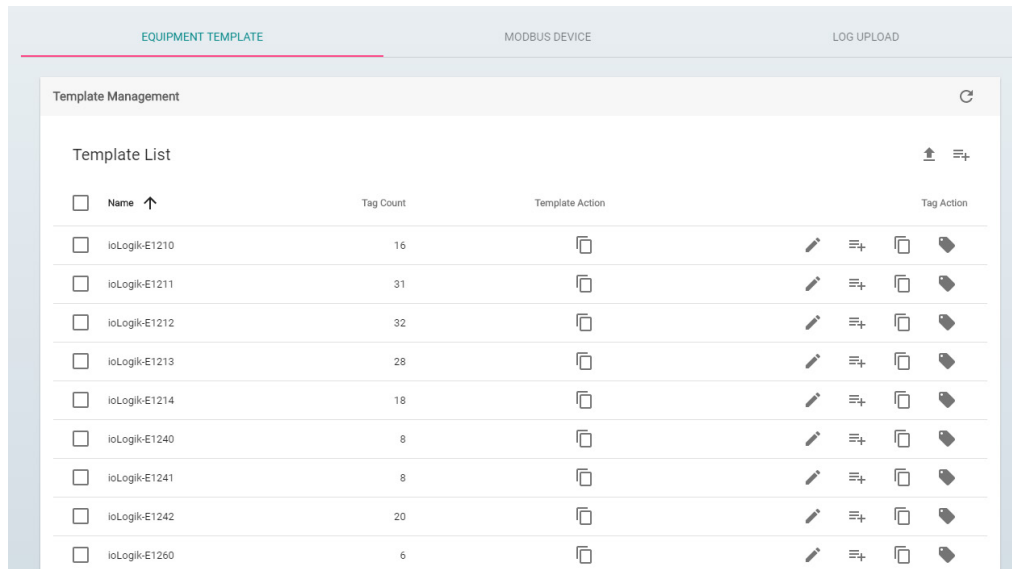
EQUIPMENT TEMPLATE MODBUS DEVICE LOG UPLOAD

Template Management

Template List

| Name | Tag Count | Template Action | Tag Action |
|---|---|---|---|
| ioLogik-E1210 | 16 | | |
| ioLogik-E1211 | 31 | | |
| ioLogik-E1212 | 32 | | |
| ioLogik-E1213 | 28 | | |
| ioLogik-E1214 | 18 | | |
| ioLogik-E1240 | 8 | | |
| ioLogik-E1241 | 8 | | |
| ioLogik-E1242 | 20 | | |
| ioLogik-E1260 | 6 | | |